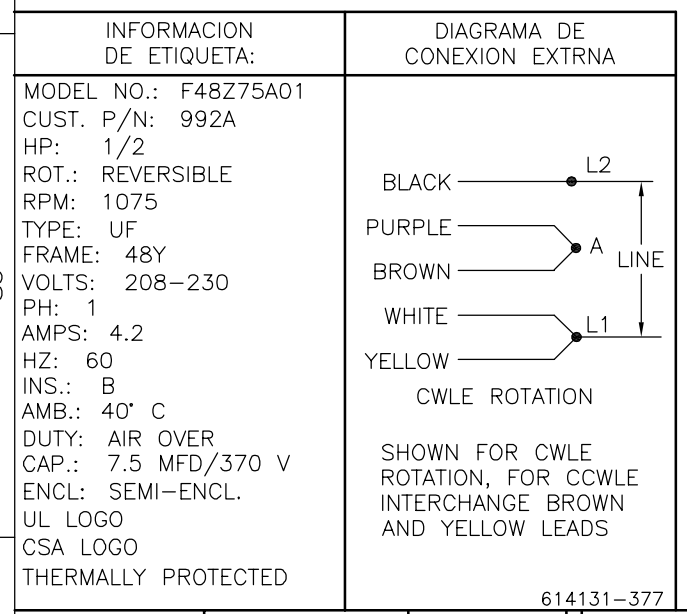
| INFORMACION DE ETIQUETA: | DIAGRAMA DE CONEXION EXTRNA |
|---|---|
| MODEL NO.: F48Z75A01<br>CUST. P/N: 992A<br>HP: 1/2<br>ROT.: REVERSIBLE<br>RPM: 1075<br>TYPE: UF<br>FRAME: 48Y<br>VOLTS: 208–230<br>PH: 1<br>AMPS: 4.2<br>HZ: 60<br>INS.: B<br>AMB.: 40° C<br>DUTY: AIR OVER<br>CAP.: 7.5 MFD/370 V<br>ENCL: SEMI–ENCL.<br>UL LOGO<br>CSA LOGO<br>THERMALLY PROTECTED | BLACK L2<br>PURPLE A LINE<br>BROWN<br>WHITE L1<br>YELLOW<br>CWLE ROTATION<br><br>SHOWN FOR CWLE ROTATION, FOR CCWLE INTERCHANGE BROWN AND YELLOW LEADS<br><br>614131–377 |